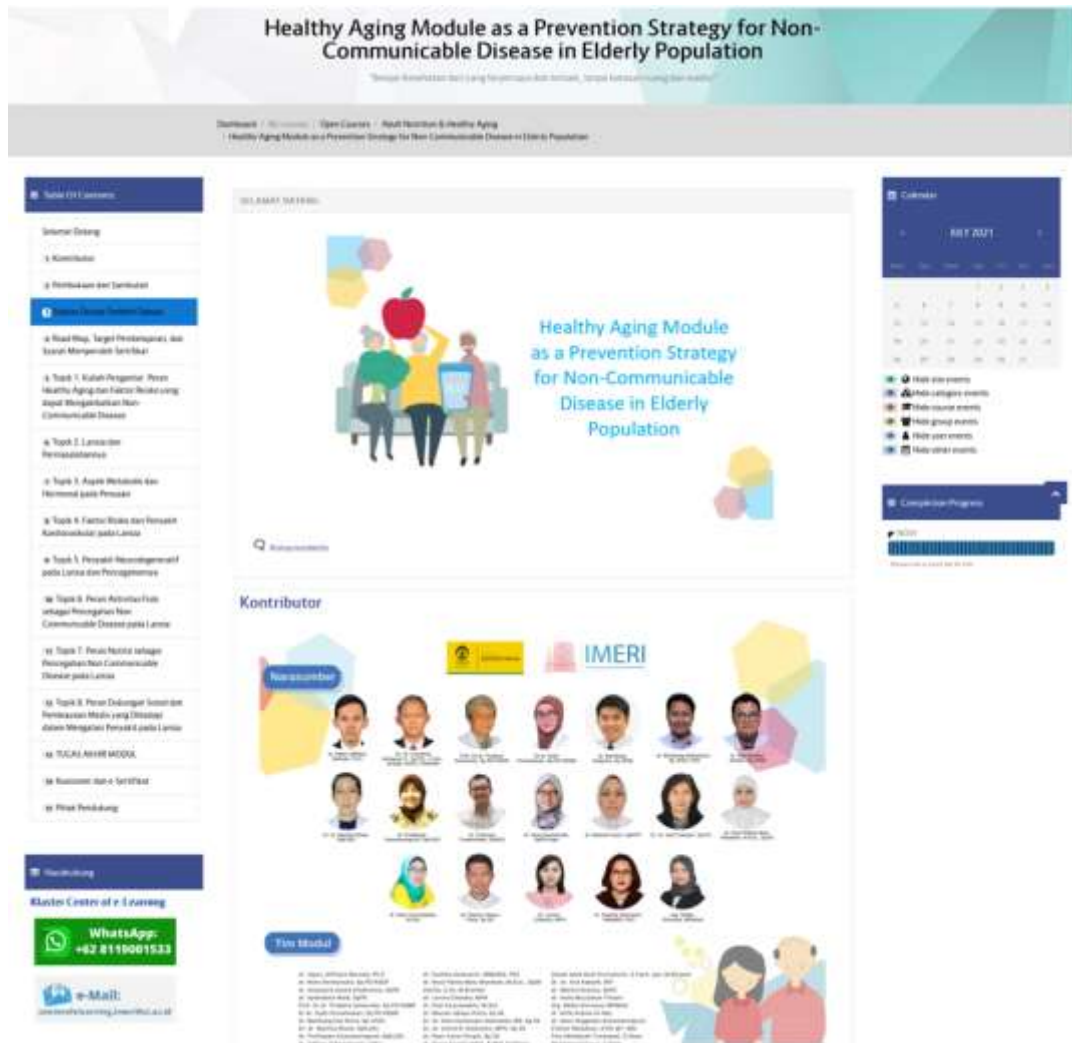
Healthy Aging Module as a Prevention Strategy for Non-Communicable Disease in Elderly Population

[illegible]

Dashboard / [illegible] / Open Courses / Adult Nutrition & Healthy Aging / Healthy Aging Module as a Prevention Strategy for Non-Communicable Disease in Elderly Population

Table Of Contents

Selamat Datang

Kontributor

Pembukaan dan Sambutan

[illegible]

Road Map, Target Pembelajaran, dan Syarat Mendapatkan Sertifikat

Topik 1. Kuliah Pengantar: Peran Healthy Aging dan Faktor Risiko yang dapat Mengakibatkan Non-Communicable Disease

Topik 2. Lansia dan Permasalahannya

Topik 3. Aspek Metabolik dan Hormonal pada Penuaan

Topik 4. Faktor Risiko dan Penyakit Kardiovaskular pada Lansia

Topik 5. Penyakit Neurodegeneratif pada Lansia dan Pencegahannya

Topik 6. Peran Aktivitas Fisik sebagai Pencegahan Non-Communicable Disease pada Lansia

Topik 7. Peran Nutrisi sebagai Pencegahan Non-Communicable Disease pada Lansia

Topik 8. Peran Dukungan Sosial dan Pembayaran Medis yang Dibutuhkan dalam Mengatasi Penyakit pada Lansia

TUGAS AKHIR MODUL

Kuesioner dan e-Sertifikat

Pihak Pendukung

Hubungi

Klaster Center of e-Learning

WhatsApp: +62 8119001533

e-Mail: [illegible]

SELAMAT DATANG

Healthy Aging Module as a Prevention Strategy for Non-Communicable Disease in Elderly Population

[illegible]

Kontributor

IMERI

Narasumber

Tim Modul

Calendar

JULY 2021

Hide site events
Hide category events
Hide course events
Hide group events
Hide user events
Hide other events

Completion Progress